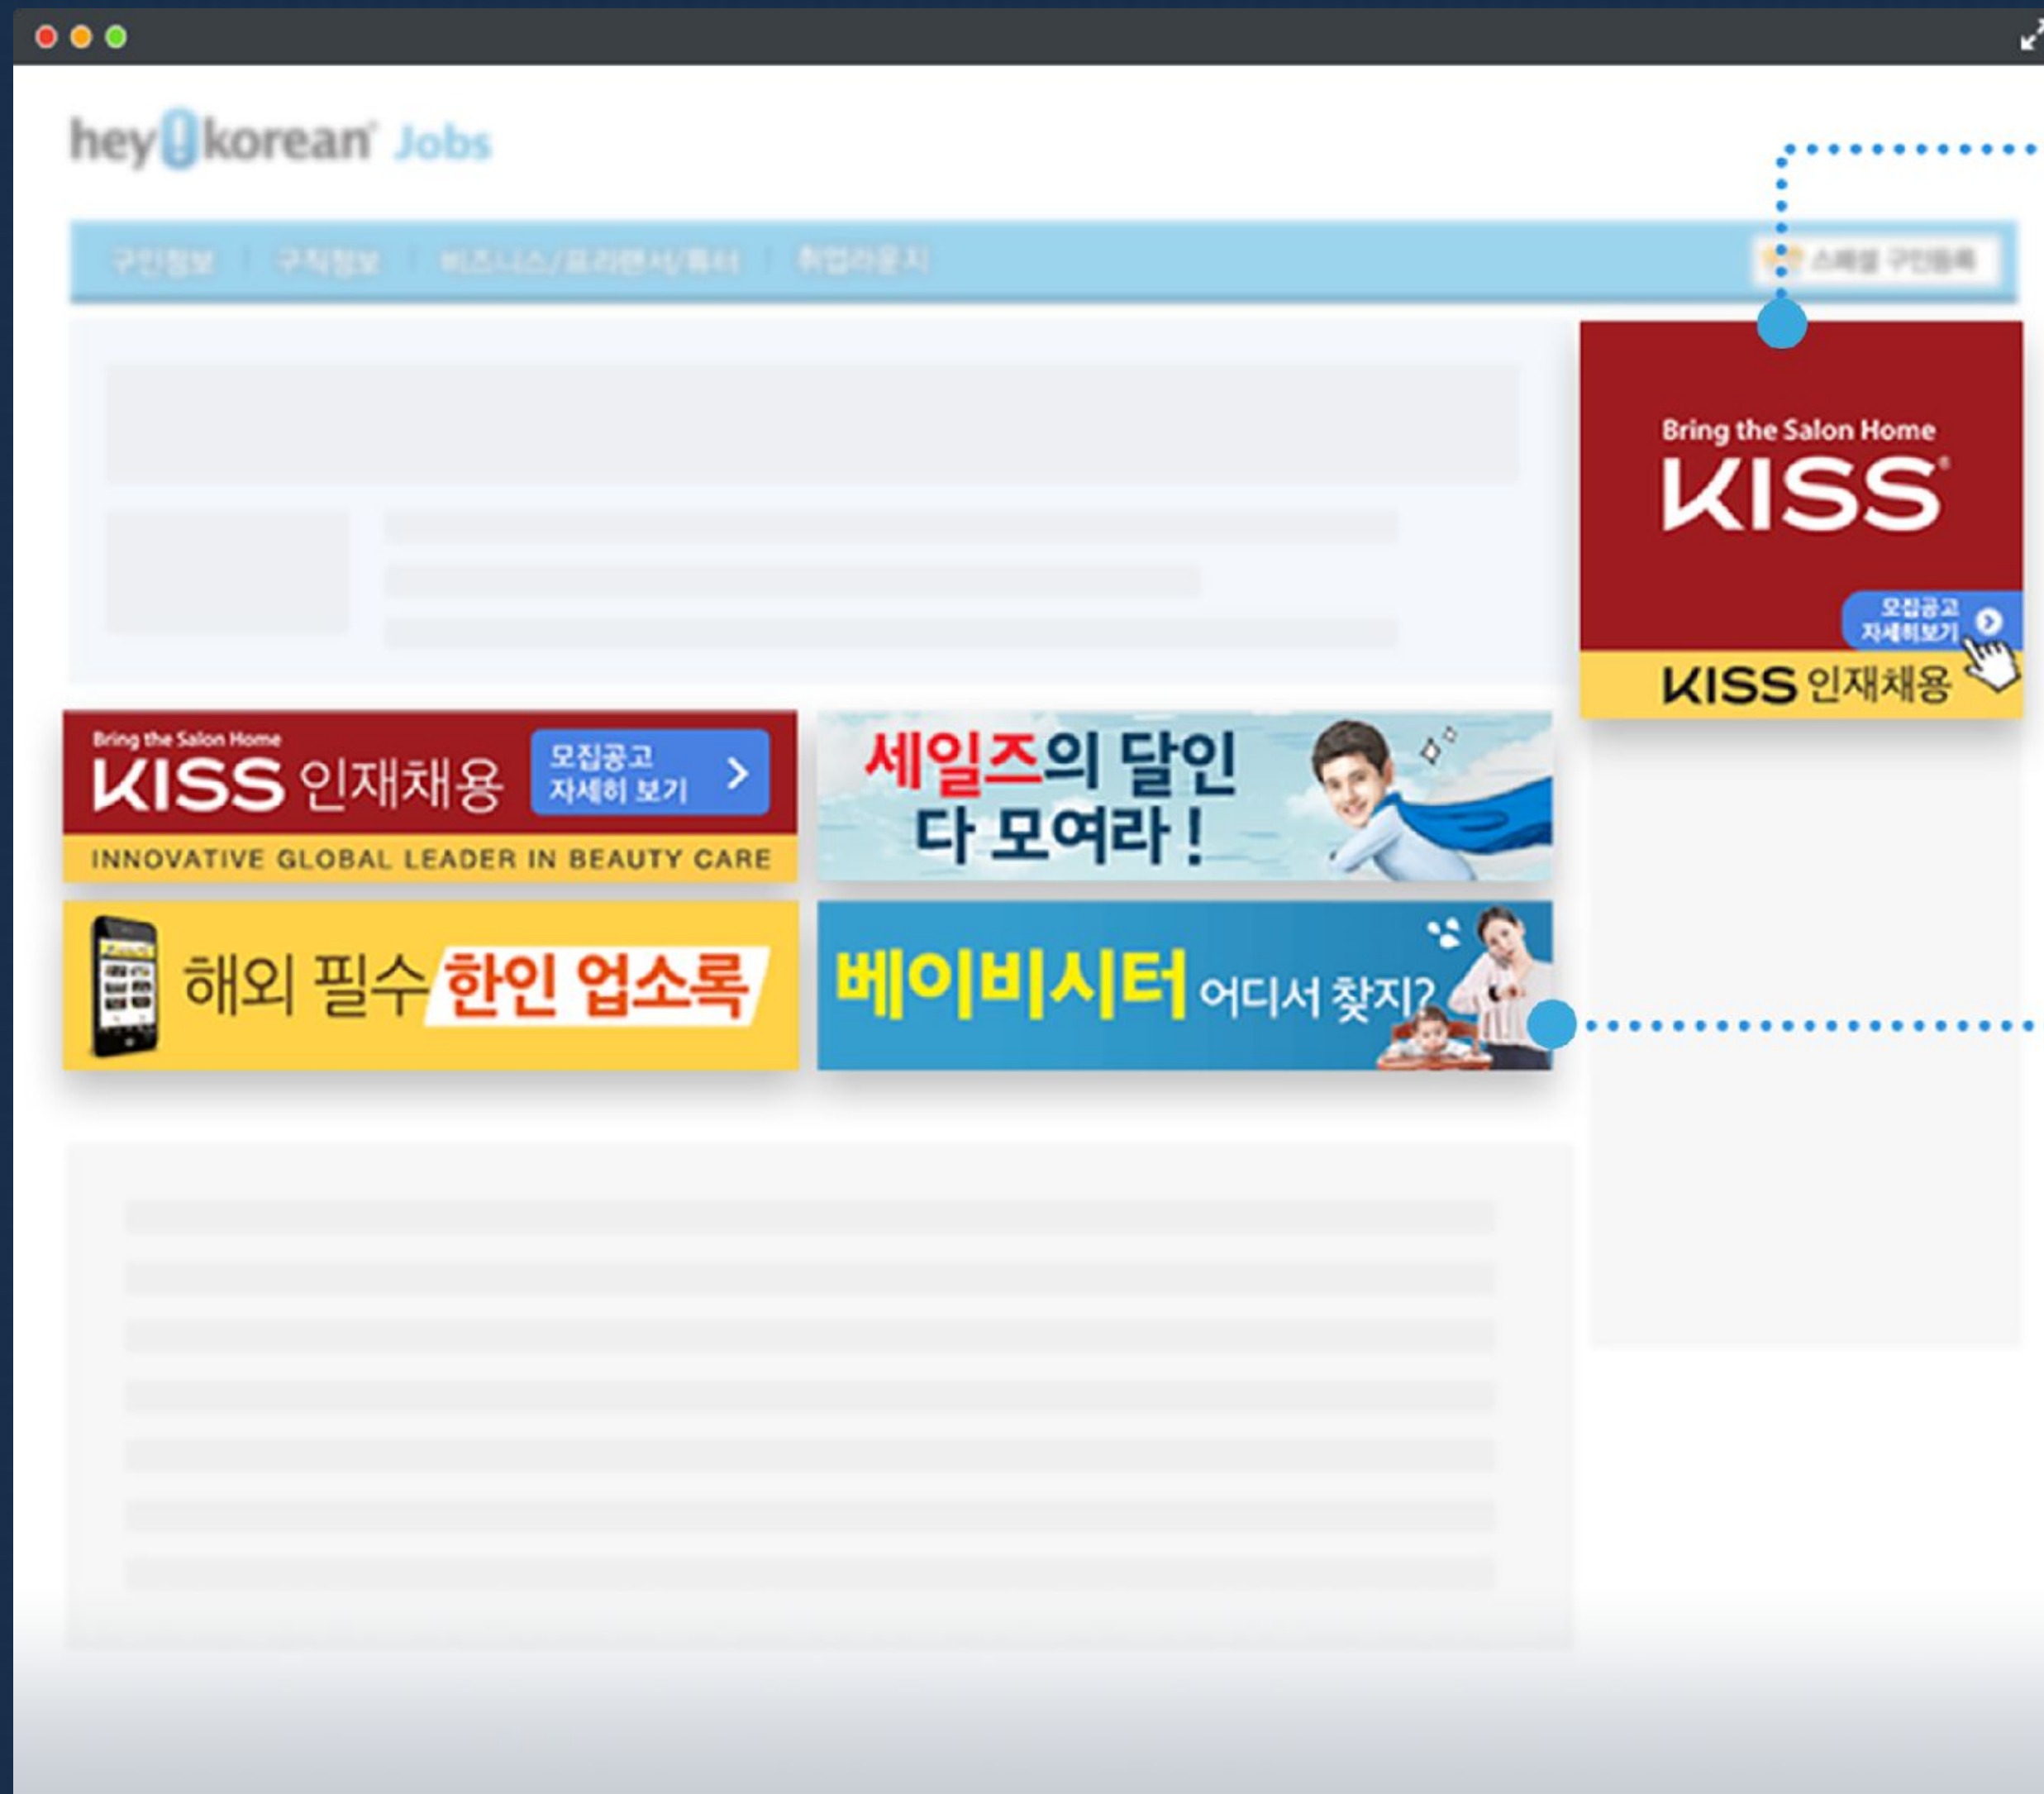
hey!korean Jobs

구인정보 | 구직정보 | 비즈니스/프리랜서/투잡 | 취업라운지

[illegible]

Bring the Salon Home
KISS
모집공고 자세히보기
KISS 인재채용

Bring the Salon Home
KISS 인재채용
모집공고 자세히 보기
INNOVATIVE GLOBAL LEADER IN BEAUTY CARE

세일즈의 달인 다 모여라 !

해외 필수 한인 업소록

베이비시터 어디서 찾지?